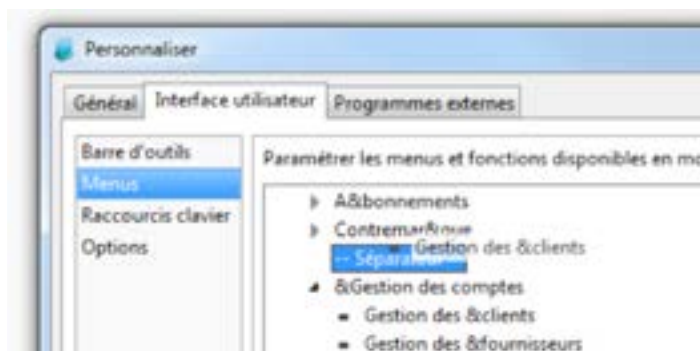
Personnaliser

Général | Interface utilisateur | Programmes externes

Barre d'outils
Menus
Raccourcis clavier
Options

Paramétrer les menus et fonctions disponibles en mo

A&bonnements
Contremar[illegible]
Gestion des &clients
-- Séparat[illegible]
&Gestion des comptes
Gestion des &clients
Gestion des &fournisseurs